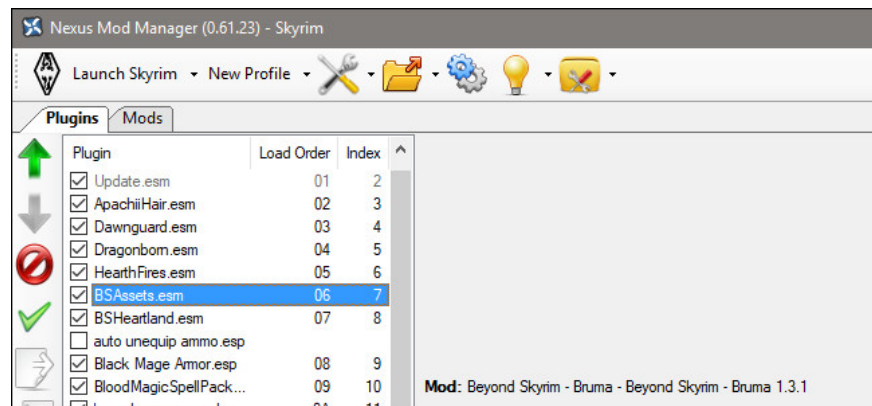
Nexus Mod Manager (0.61.23) - Skyrim

Launch Skyrim New Profile

Plugins Mods

| Plugin | Load Order | Index |
|---|---|---|
| Update.esm | 01 | 2 |
| ApachiiHair.esm | 02 | 3 |
| Dawnguard.esm | 03 | 4 |
| Dragonborn.esm | 04 | 5 |
| HearthFires.esm | 05 | 6 |
| BSAssets.esm | 06 | 7 |
| BSHeartland.esm | 07 | 8 |
| auto unequip ammo.esp | | |
| Black Mage Armor.esp | 08 | 9 |
| BloodMagicSpellPack... | 09 | 10 |
| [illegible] | 0A | 11 |

Mod: Beyond Skyrim - Bruma - Beyond Skyrim - Bruma 1.3.1